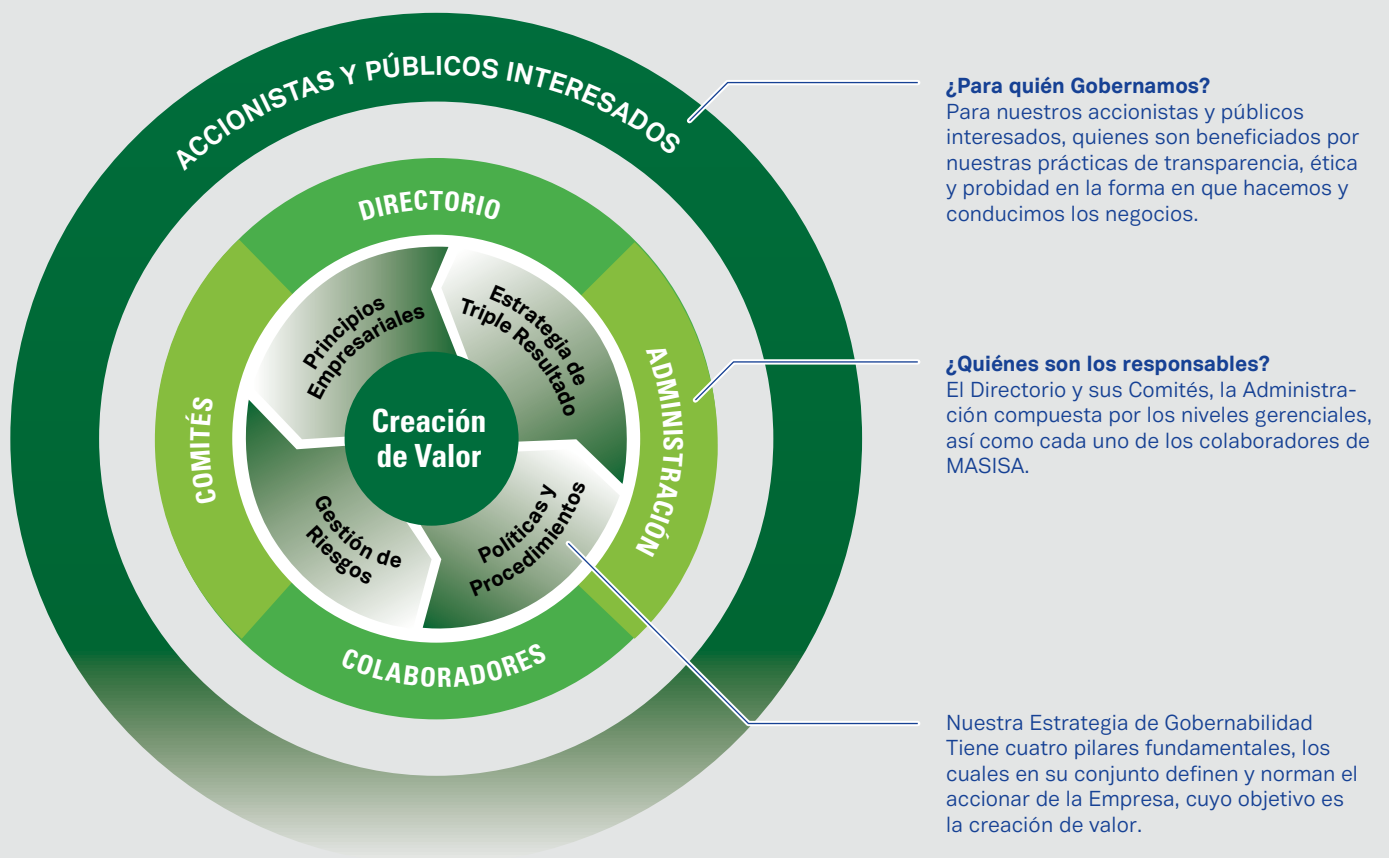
ACCIONISTAS Y PÚBLICOS INTERESADOS

DIRECTORIO

ADMINISTRACIÓN

COLABORADORES

COMITÉS

Principios Empresariales

Estrategia de Triple Resultado

Políticas y Procedimientos

Gestión de Riesgos

Creación de Valor

¿Para quién Gobernamos?
Para nuestros accionistas y públicos interesados, quienes son beneficiados por nuestras prácticas de transparencia, ética y probidad en la forma en que hacemos y conducimos los negocios.

¿Quiénes son los responsables?
El Directorio y sus Comités, la Administración compuesta por los niveles gerenciales, así como cada uno de los colaboradores de MASISA.

Nuestra Estrategia de Gobernabilidad
Tiene cuatro pilares fundamentales, los cuales en su conjunto definen y norman el accionar de la Empresa, cuyo objetivo es la creación de valor.